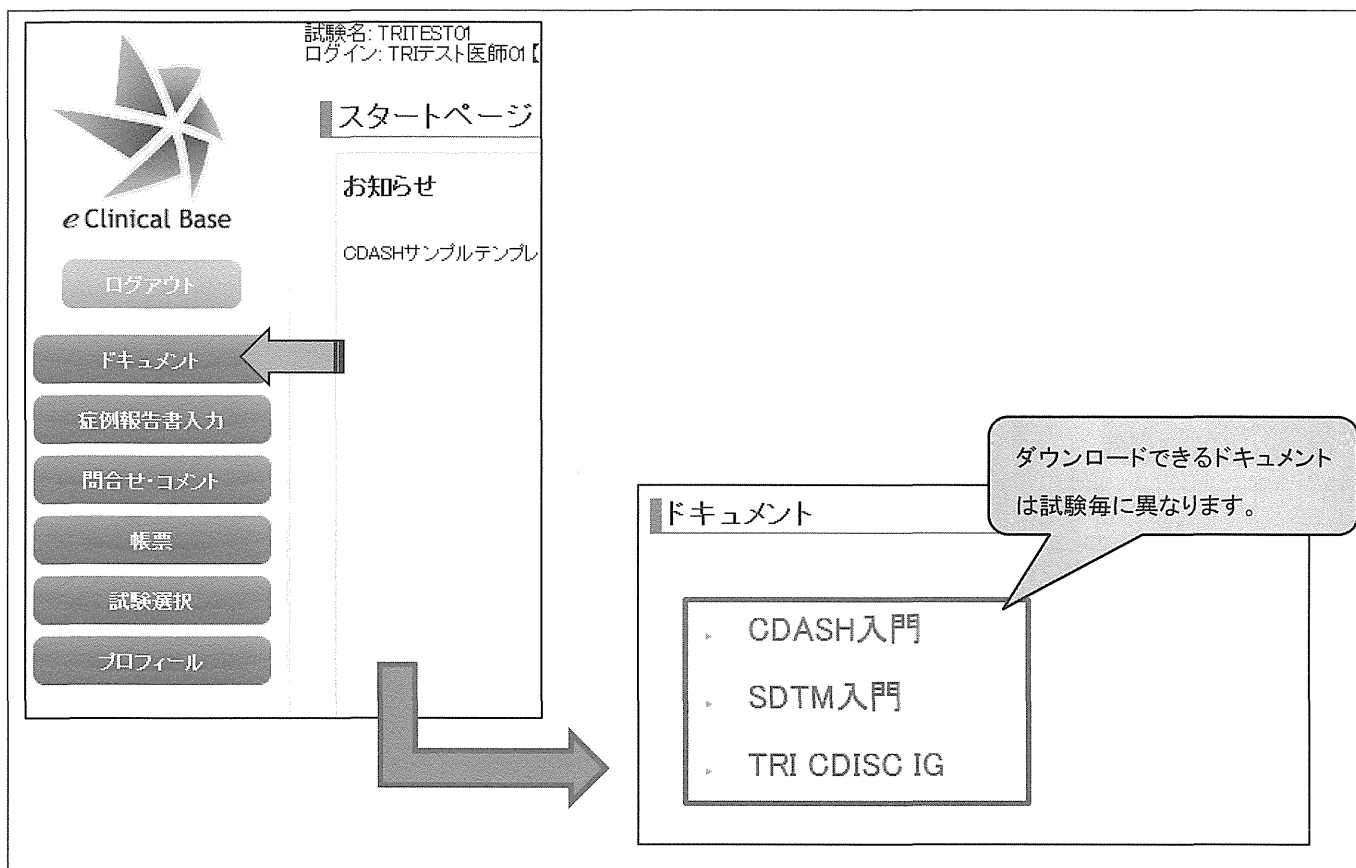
試験名: TRITEST01
ログイン: TRIテスト医師01【

スタートページ

お知らせ

CDASHサンプルテンプレ

e Clinical Base

ログアウト

ドキュメント

症例報告書入力

問合せ･コメント

帳票

試験選択

プロフィール

ダウンロードできるドキュメントは試験毎に異なります。

ドキュメント

CDASH入門

SDTM入門

TRI CDISC IG